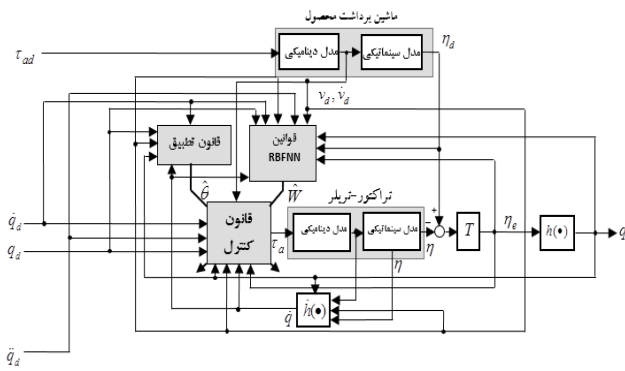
ماشین برداشت محصول
$\tau_{ad}$
مدل دینامیکی
مدل سینماتیکی
$\eta_d$
$v_d, \dot{v}_d$
قانون تطبیق
قوانین RBFNN
$\hat{\theta}$
$\hat{W}$
تراکتور-تریلر
$\dot{q}_d$
$q_d$
قانون کنترل
$\tau_a$
مدل دینامیکی
مدل سینماتیکی
$-$
$+$
$\eta$
$T$
$\eta_e$
$h(\bullet)$
$q$
$\eta$
$\dot{q}$
$\dot{h}(\bullet)$
$\ddot{q}_d$